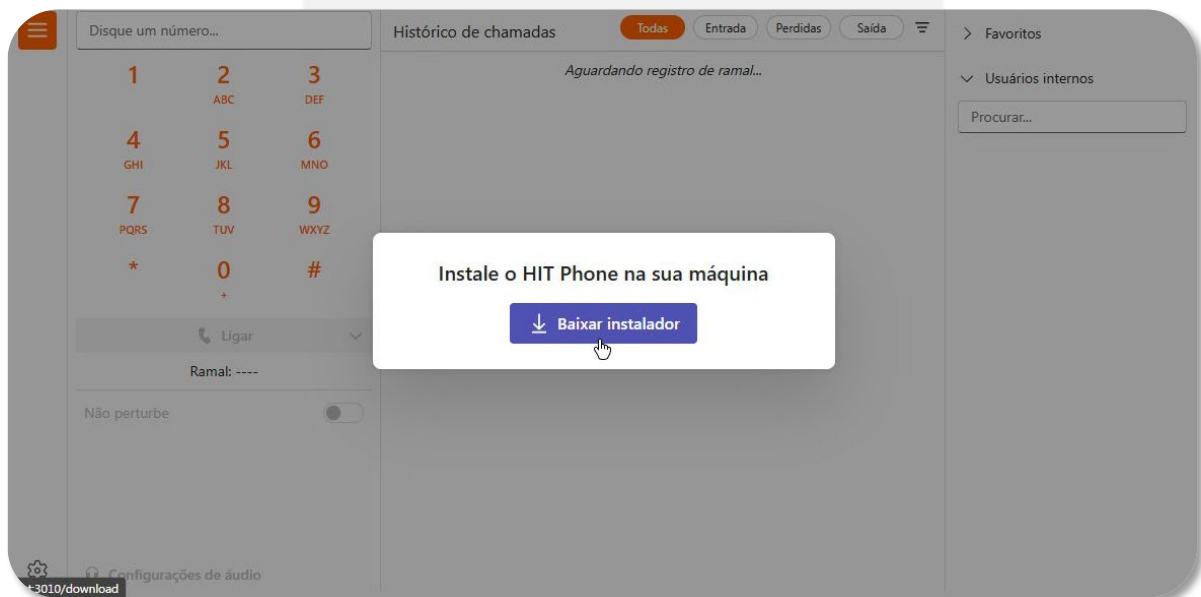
Disque um número...

1
2 ABC
3 DEF
4 GHI
5 JKL
6 MNO
7 PQRS
8 TUV
9 WXYZ
*
0 +
#

Ligar

Ramal: ----

Não perturbe

Configurações de áudio

:3010/download

Histórico de chamadas

Todas
Entrada
Perdidas
Saída

Aguardando registro de ramal...

Instale o HIT Phone na sua máquina

Baixar instalador

Favoritos

Usuários internos

Procurar...